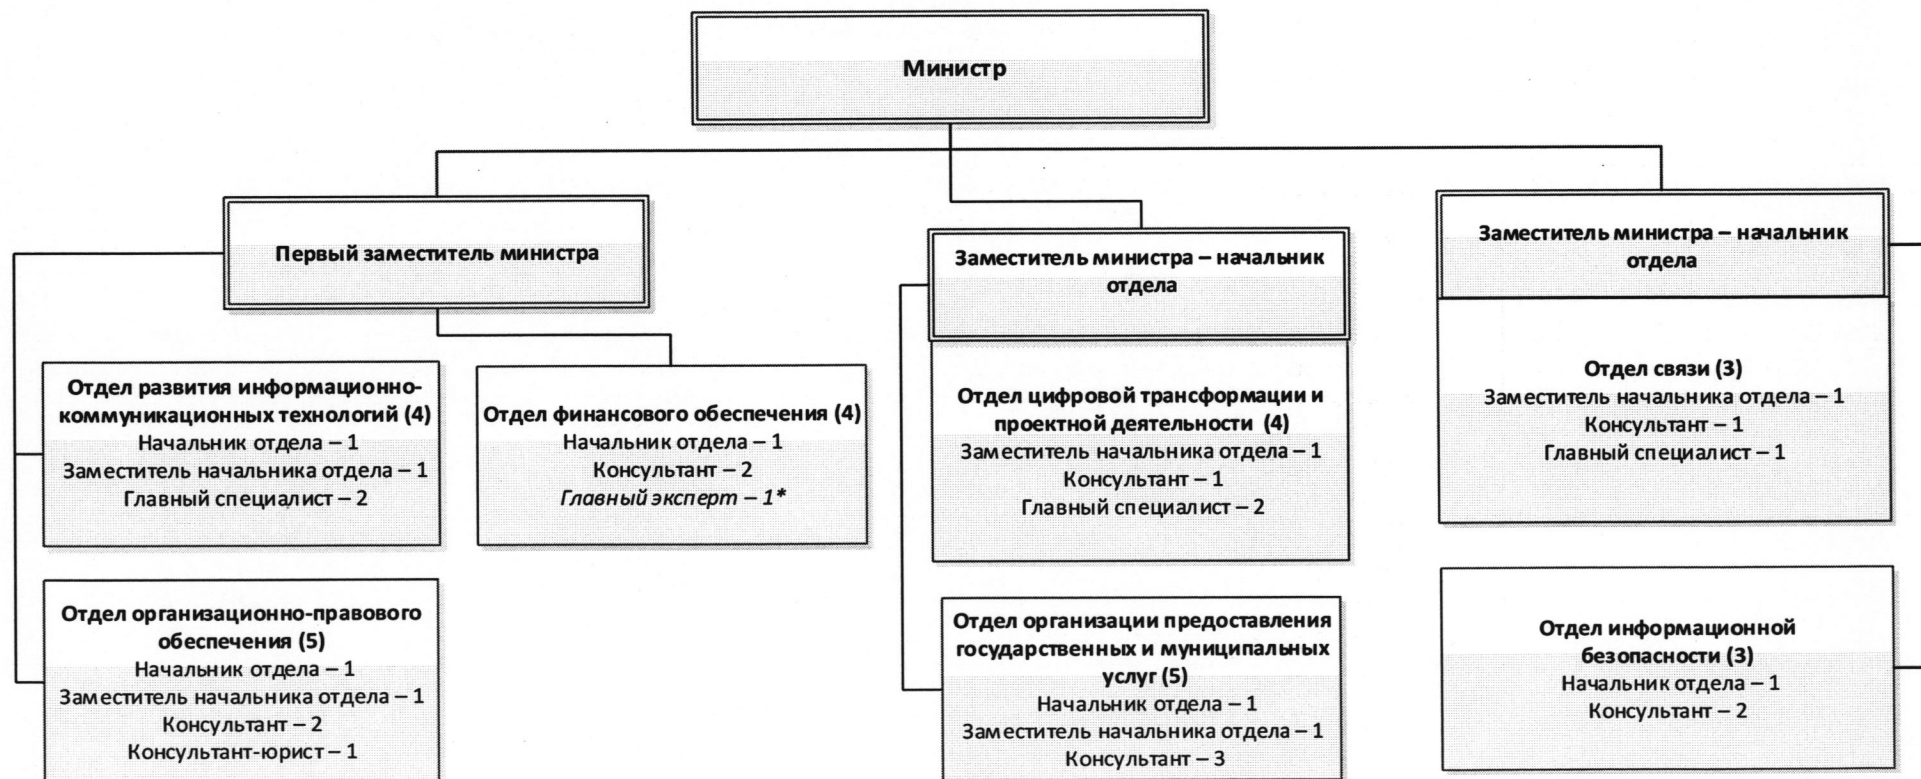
Министр

Первый заместитель министра

Отдел развития информационно-коммуникационных технологий (4)
Начальник отдела – 1
Заместитель начальника отдела – 1
Главный специалист – 2

Отдел финансового обеспечения (4)
Начальник отдела – 1
Консультант – 2
*Главный эксперт – 1**

Отдел организационно-правового обеспечения (5)
Начальник отдела – 1
Заместитель начальника отдела – 1
Консультант – 2
Консультант-юрист – 1

Заместитель министра – начальник отдела

Отдел цифровой трансформации и проектной деятельности (4)
Заместитель начальника отдела – 1
Консультант – 1
Главный специалист – 2

Отдел организации предоставления государственных и муниципальных услуг (5)
Начальник отдела – 1
Заместитель начальника отдела – 1
Консультант – 3

Заместитель министра – начальник отдела

Отдел связи (3)
Заместитель начальника отдела – 1
Консультант – 1
Главный специалист – 1

Отдел информационной безопасности (3)
Начальник отдела – 1
Консультант – 2